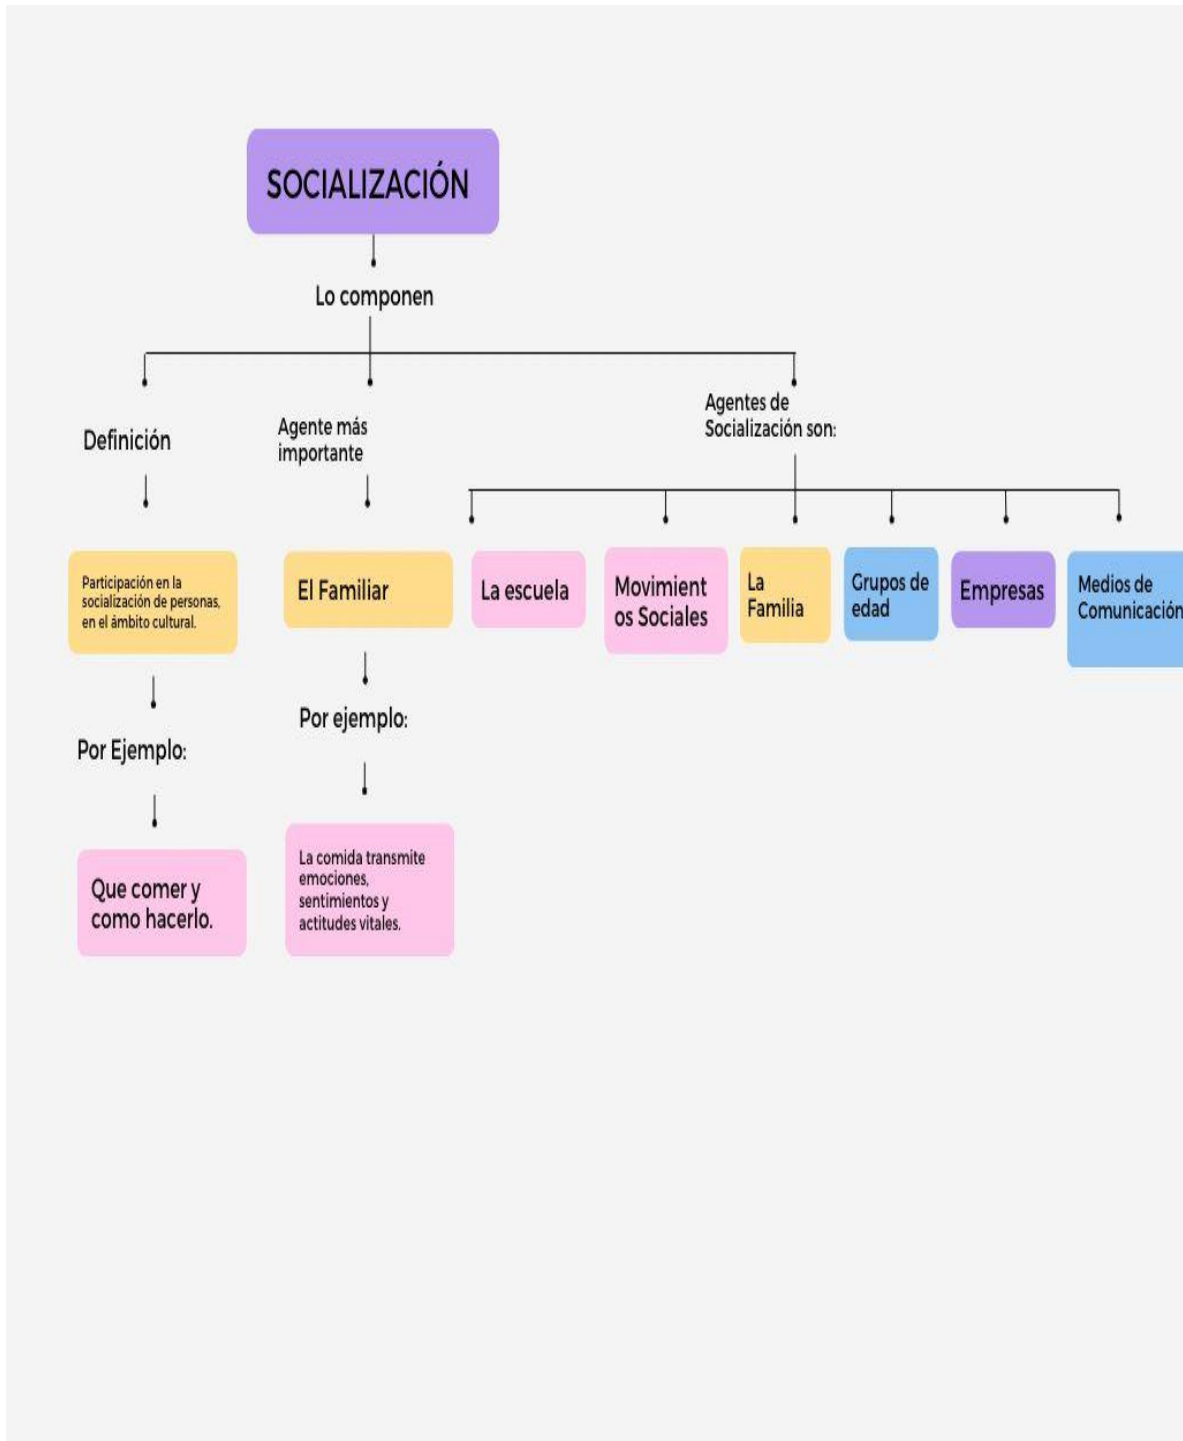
SOCIALIZACIÓN

Lo componen

Definición

Participación en la socialización de personas, en el ámbito cultural.

Por Ejemplo:

Que comer y como hacerlo.

Agente más importante

El Familiar

Por ejemplo:

La comida transmite emociones, sentimientos y actitudes vitales.

Agentes de Socialización son:

La escuela

Movimient os Sociales

La Familia

Grupos de edad

Empresas

Medios de Comunicación